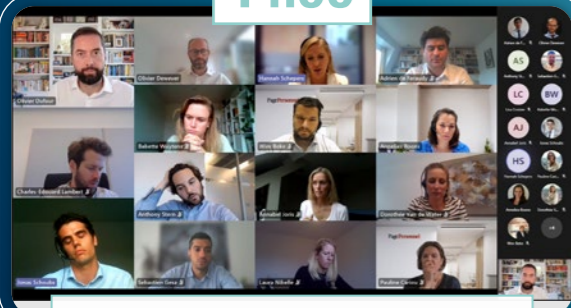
Olivier Dufour
Olivier Dewever
Hannah Schepens
Adrien de Fierlandt
Babette Wayland
Wim Beks
Annabel Boon
Charles-Edouard Lambert
Anthony Stern
Annabel Joris
Dorothee Van de Water
Jonas Schoolte
Sebastien Geus
Laura Ribelle
Pauline Carnoy
AS
LC
BW
AJ
HS